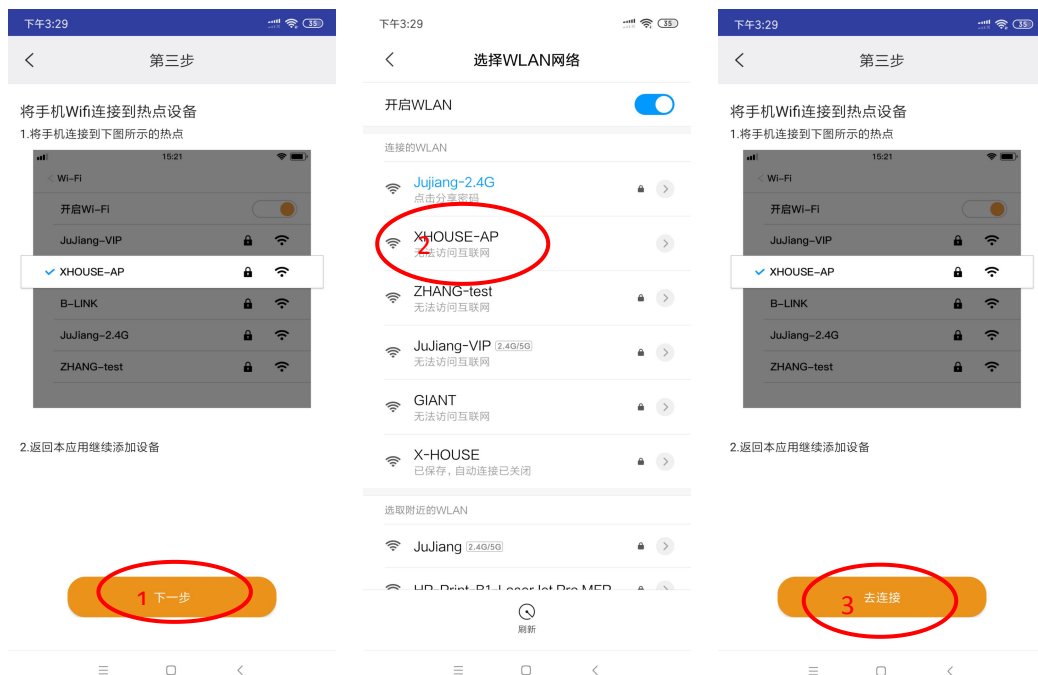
下午3:29 35

<

第三步

将手机Wifi连接到热点设备

1.将手机连接到下图所示的热点

15:21

< Wi-Fi

开启Wi-Fi

JuJiang-VIP

✓ XHOUSE-AP

B-LINK

JuJiang-2.4G

ZHANG-test

2.返回本应用继续添加设备

1 下一步

下午3:29 35

<

选择WLAN网络

开启WLAN

连接的WLAN

Jujiang-2.4G
点击分享密码

2 XHOUSE-AP
无法访问互联网

ZHANG-test
无法访问互联网

JuJiang-VIP 2.4G/5G
无法访问互联网

GIANT
无法访问互联网

X-HOUSE
已保存，自动连接已关闭

选取附近的WLAN

JuJiang 2.4G/5G

HP-Print-B1-Laser Jet Pro MFP

刷新

下午3:29 35

<

第三步

将手机Wifi连接到热点设备

1.将手机连接到下图所示的热点

15:21

< Wi-Fi

开启Wi-Fi

JuJiang-VIP

✓ XHOUSE-AP

B-LINK

JuJiang-2.4G

ZHANG-test

2.返回本应用继续添加设备

3 去连接